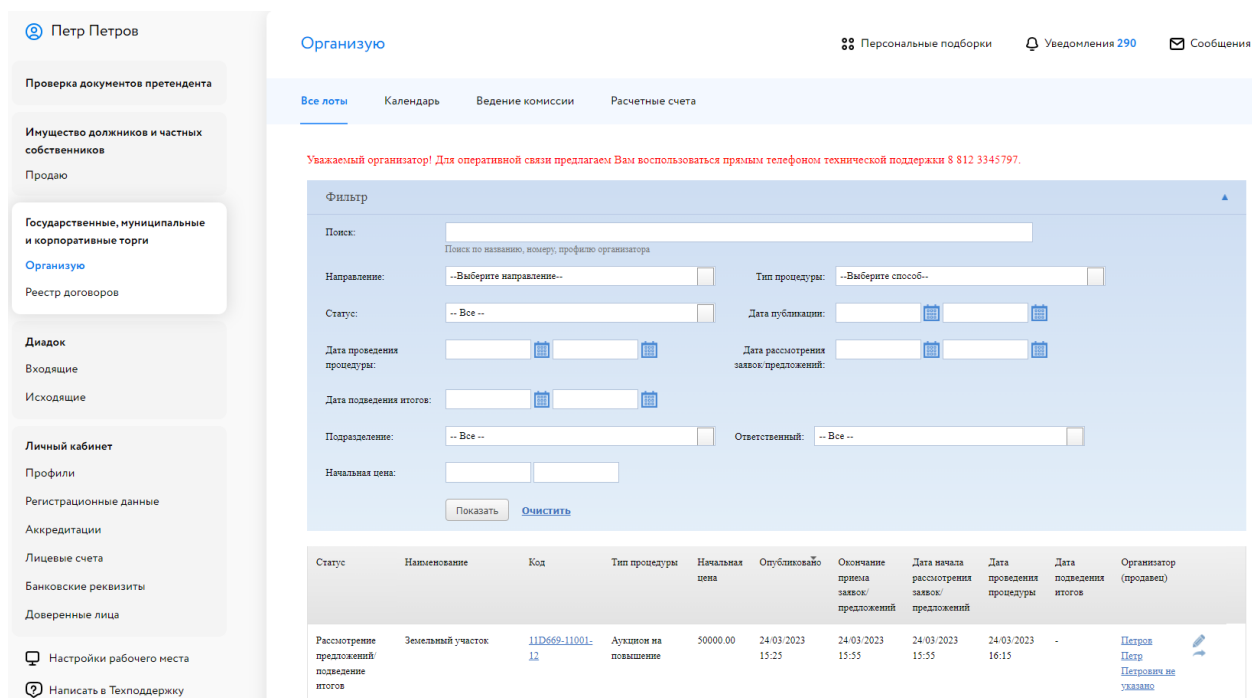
Петр Петров

Проверка документов претендента

Имущество должников и частных собственников

Продаю

Государственные, муниципальные и корпоративные торги

Организую

Реестр договоров

Диадок

Входящие

Исходящие

Личный кабинет

Профили

Регистрационные данные

Аккредитации

Лицевые счета

Банковские реквизиты

Доверенные лица

Настройки рабочего места

Написать в Техподдержку

Организую

Персональные подборки Уведомления 290 Сообщения

Все лоты Календарь Ведение комиссии Расчетные счета

Уважаемый организатор! Для оперативной связи предлагаем Вам воспользоваться прямым телефоном технической поддержки 8 812 3345797.

Фильтр

Поиск:
Поиск по названию, номеру, профилю организатора

Направление: --Выберите направление--
Тип процедуры: --Выберите способ--

Статус: -- Все --
Дата публикации:

Дата проведения процедуры:
Дата рассмотрения заявок/предложений:

Дата подведения итогов:

Подразделение: -- Все --
Ответственный: -- Все --

Начальная цена:

Показать Очистить

| Статус | Наименование | Код | Тип процедуры | Начальная цена | Опубликовано | Окончание приема заявок/ предложений | Дата начала рассмотрения заявок/ предложений | Дата проведения процедуры | Дата подведения итогов | Организатор (продавец) |
|---|---|---|---|---|---|---|---|---|---|---|
| Рассмотрение предложений/ подведение итогов | Земельный участок | 11D669-11001-12 | Аукцион на повышение | 50000.00 | 24/03/2023 15:25 | 24/03/2023 15:55 | 24/03/2023 15:55 | 24/03/2023 16:15 | - | Петров Петр Петрович не указано |